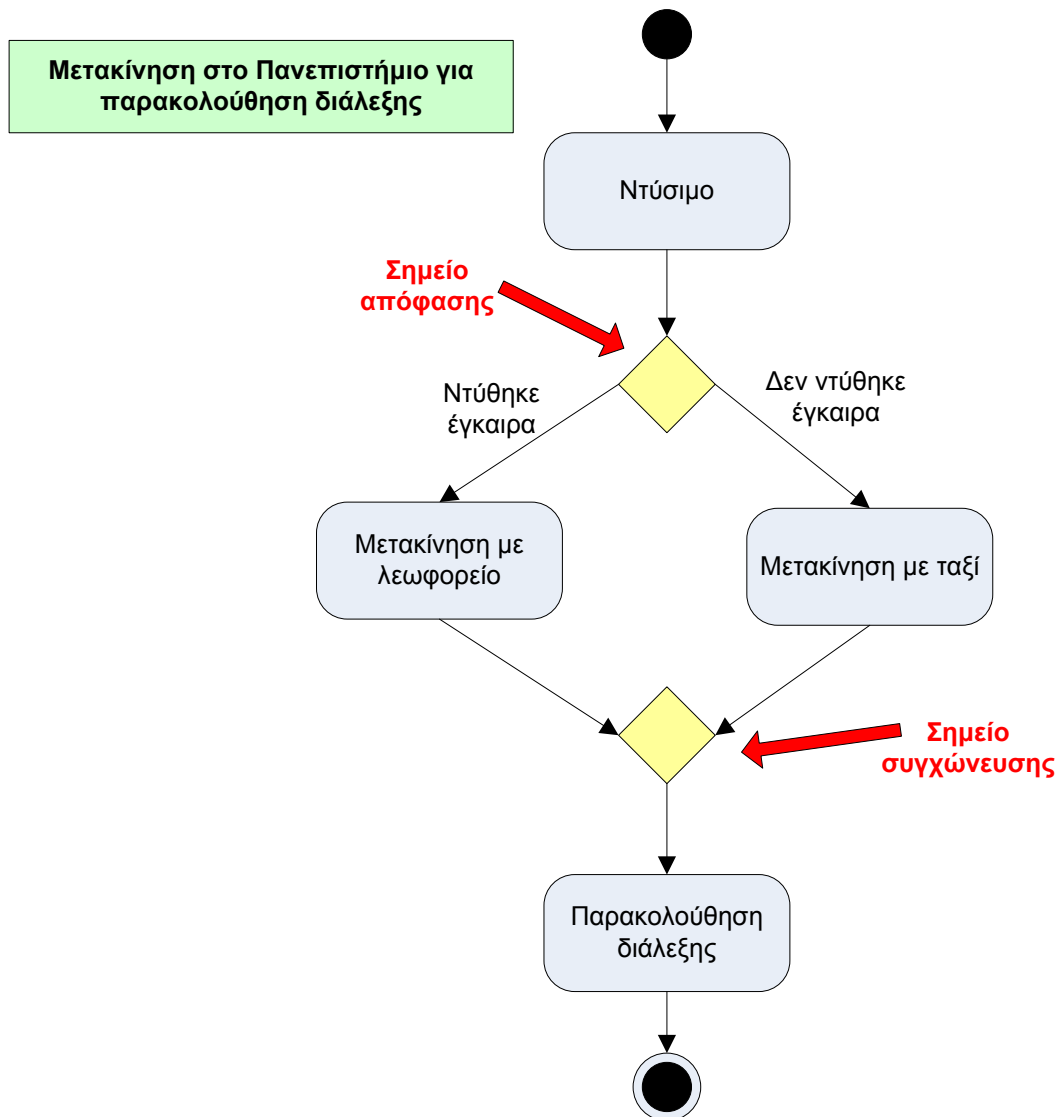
Μετακίνηση στο Πανεπιστήμιο για παρακολούθηση διάλεξης

Ντύσιμο

Σημείο απόφασης

Ντύθηκε έγκαιρα

Δεν ντύθηκε έγκαιρα

Μετακίνηση με λεωφορείο

Μετακίνηση με ταξί

Σημείο συγχώνευσης

Παρακολούθηση διάλεξης